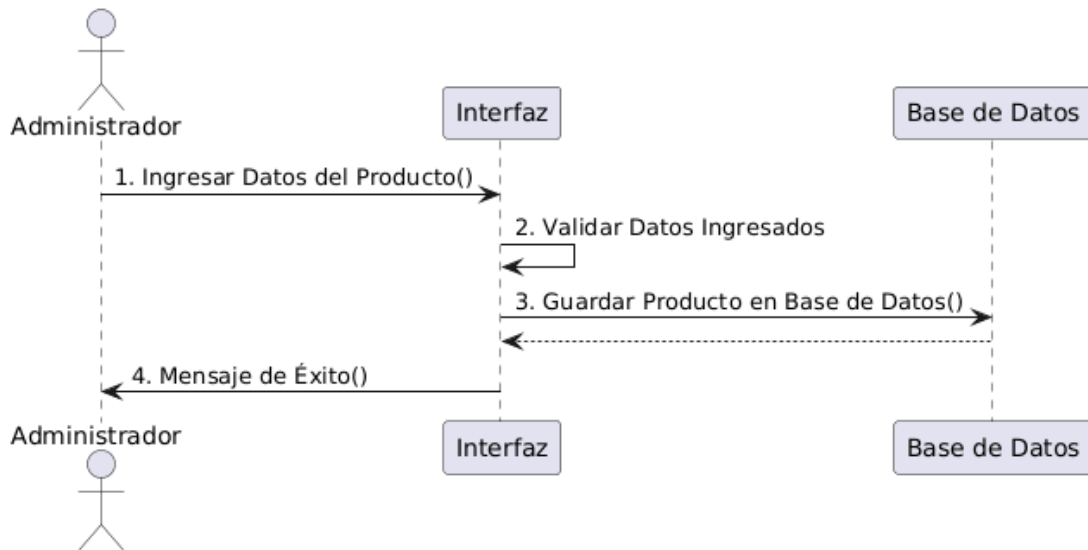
Administrador

Interfaz

Base de Datos

1. Ingresar Datos del Producto()

2. Validar Datos Ingresados

3. Guardar Producto en Base de Datos()

4. Mensaje de Éxito()

Administrador

Interfaz

Base de Datos